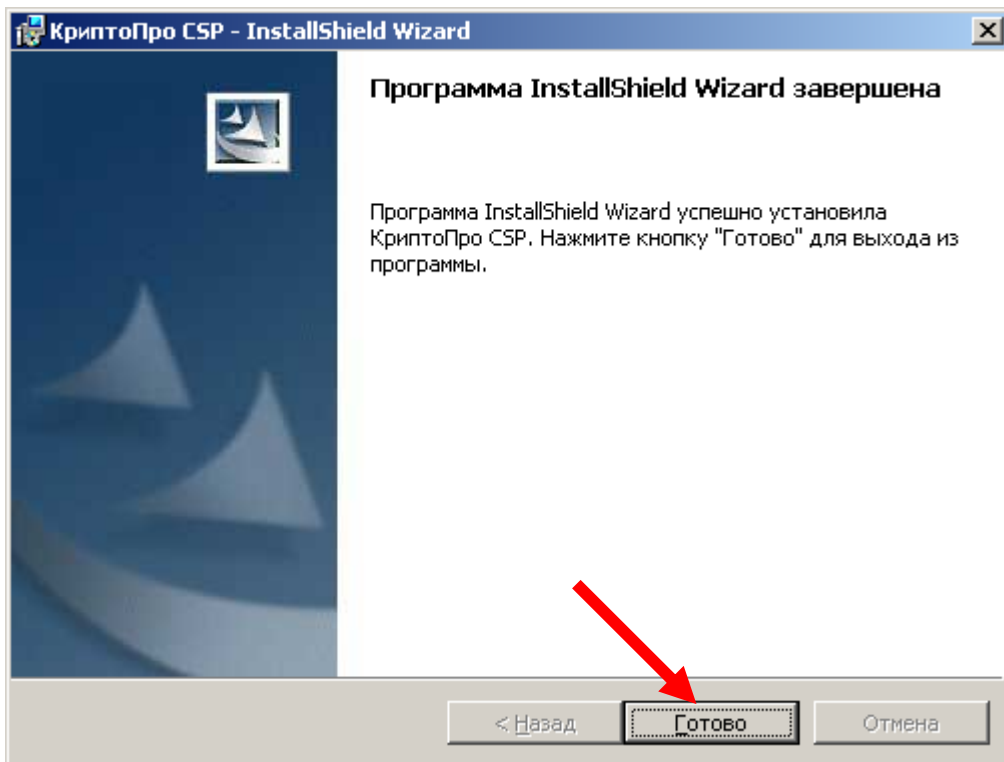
КриптоПро CSP - InstallShield Wizard

Программа InstallShield Wizard завершена

Программа InstallShield Wizard успешно установила КриптоПро CSP. Нажмите кнопку "Готово" для выхода из программы.

< Назад

Готово

Отмена